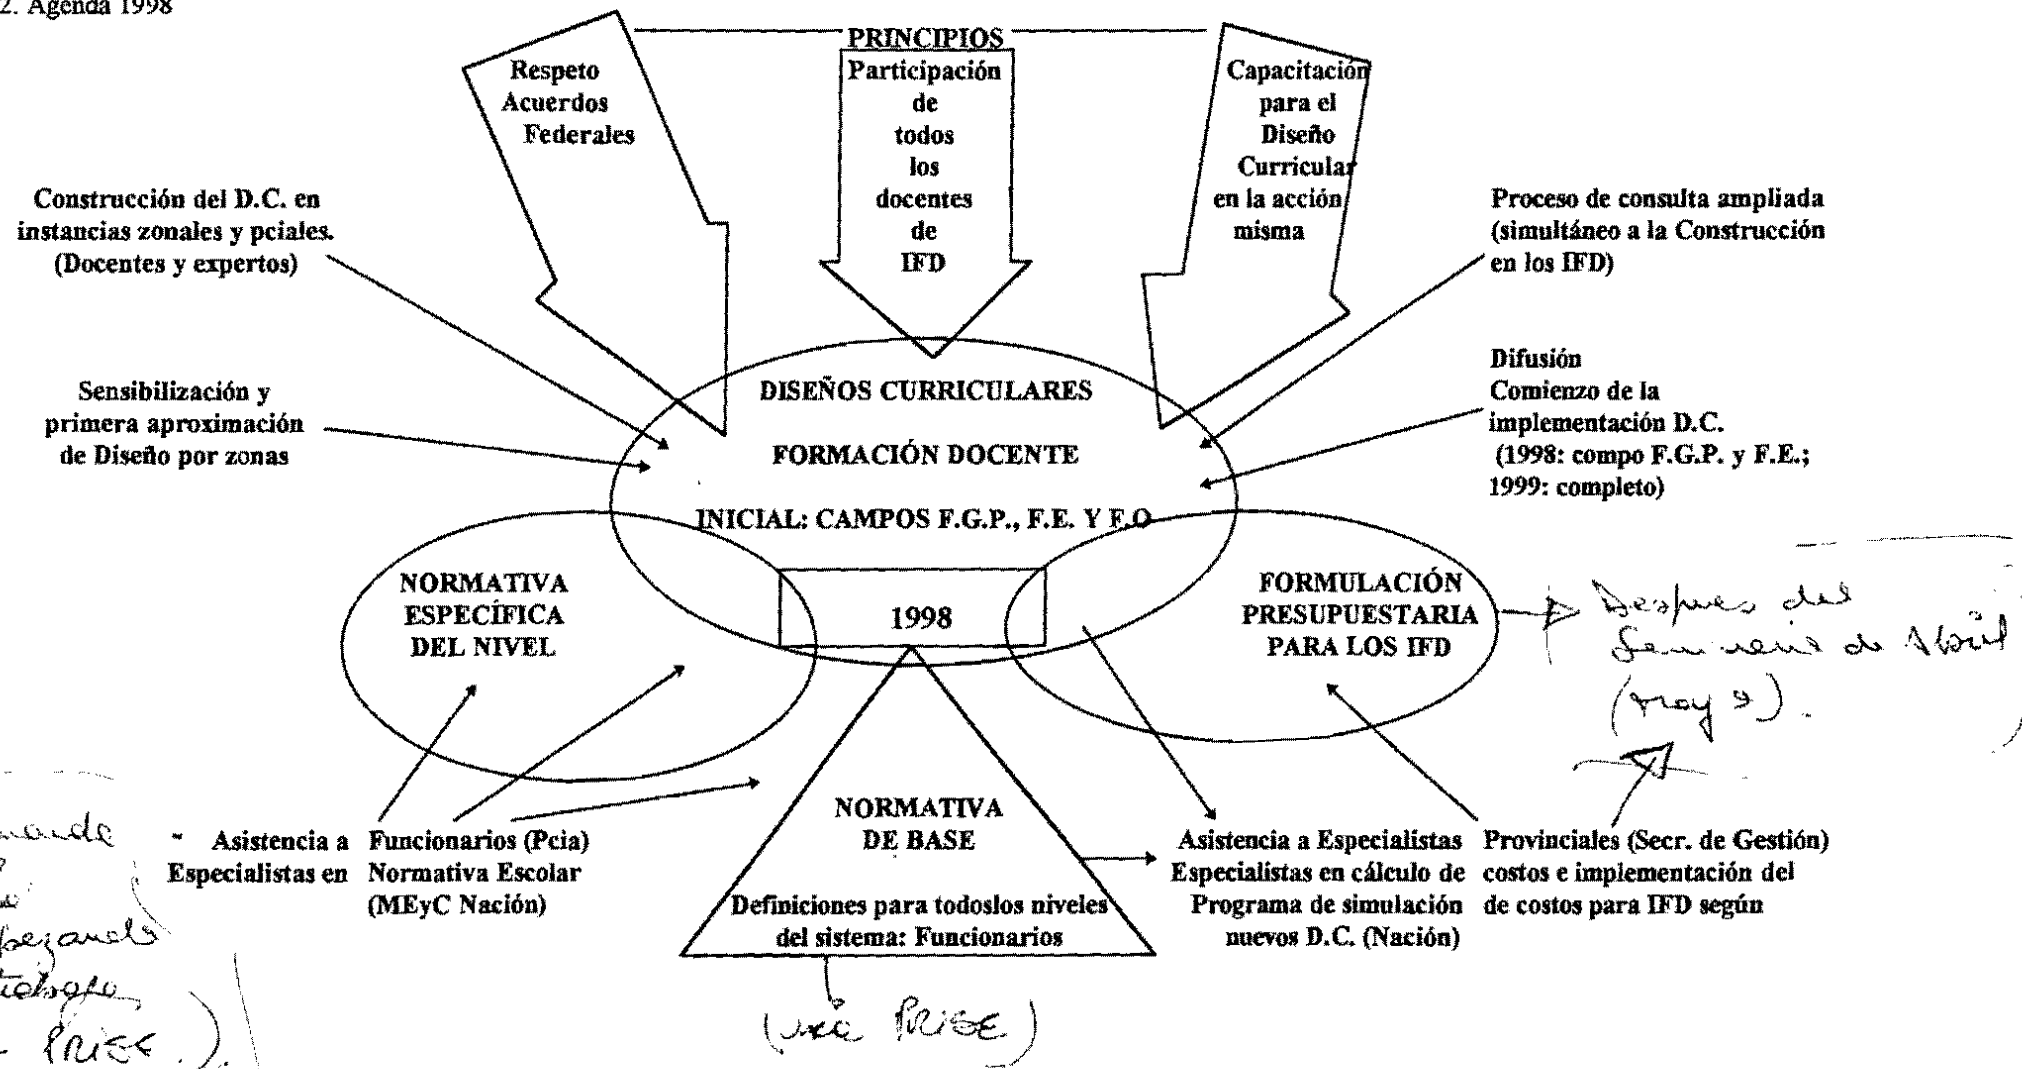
2. Agenda 1998

PRINCIPIOS

Respeto Acuerdos Federales

Participación de todos los docentes de IFD

Capacitación para el Diseño Curricular en la acción misma

Construcción del D.C. en instancias zonales y pciales. (Docentes y expertos)

Proceso de consulta ampliada (simultáneo a la Construcción en los IFD)

Sensibilización y primera aproximación de Diseño por zonas

DISEÑOS CURRICULARES

FORMACIÓN DOCENTE

INICIAL: CAMPOS F.G.P., F.E. Y F.O.

Difusión
Comienzo de la implementación D.C.
(1998: compo F.G.P. y F.E.;
1999: completo)

NORMATIVA ESPECÍFICA DEL NIVEL

1998

FORMULACIÓN PRESUPUESTARIA PARA LOS IFD

Despues del Seminario de Abril (mayo)

NORMATIVA DE BASE

Definiciones para todoslos niveles del sistema: Funcionarios

(vía PRISE)

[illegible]ando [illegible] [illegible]bezando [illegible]trabajo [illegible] PRISE ).

Asistencia a Especialistas en

Funcionarios (Pcia) Normativa Escolar (MEyC Nación)

Asistencia a Especialistas Especialistas en cálculo de Programa de simulación nuevos D.C. (Nación)

Provinciales (Secr. de Gestión) costos e implementación del de costos para IFD según